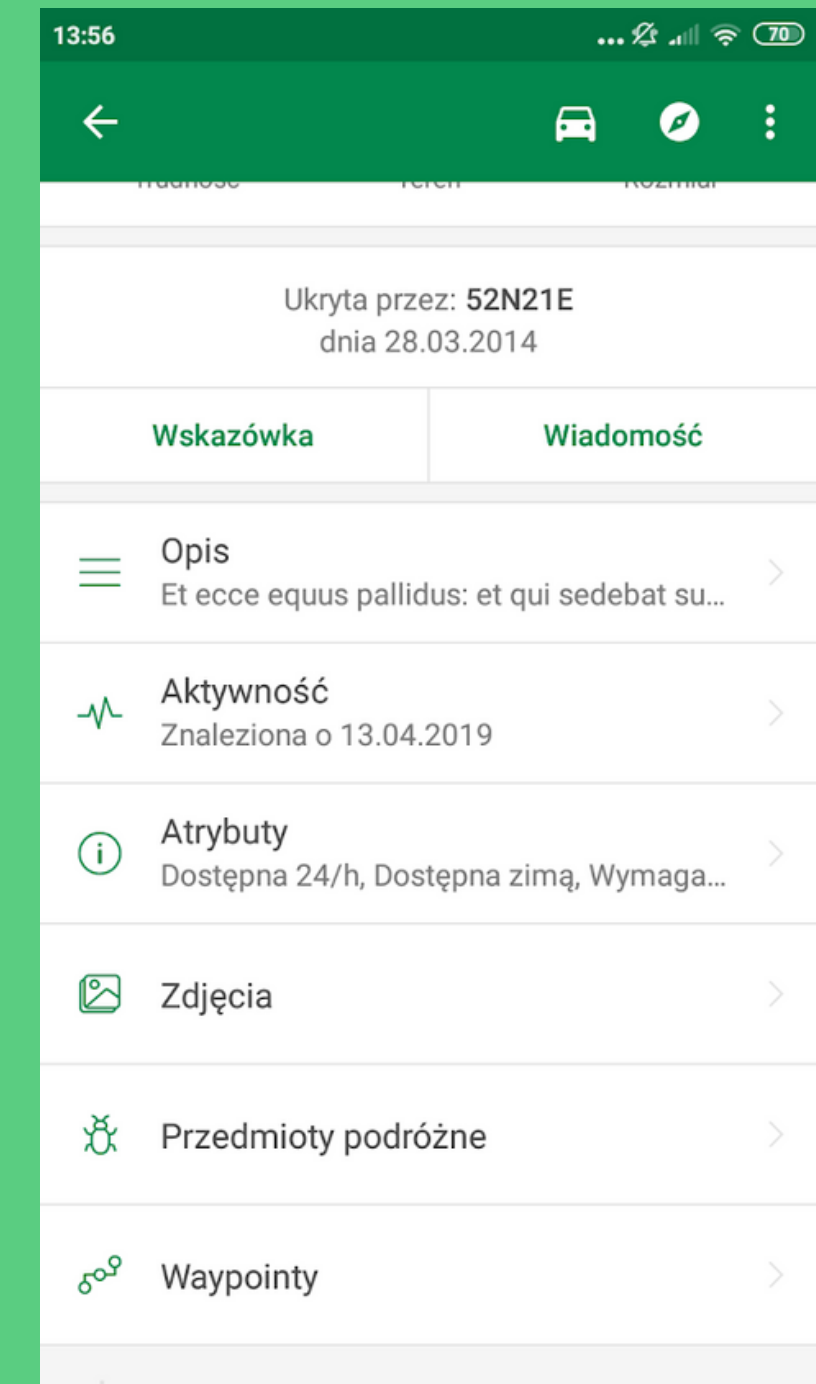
13:56

70

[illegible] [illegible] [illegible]

Ukryta przez: 52N21E
dnia 28.03.2014

Wskazówka

Wiadomość

Opis
Et ecce equus pallidus: et qui sedebat su...

Aktywność
Znaleziona o 13.04.2019

Atrybuty
Dostępna 24/h, Dostępna zimą, Wymaga...

Zdjęcia

Przedmioty podróżne

Waypointy